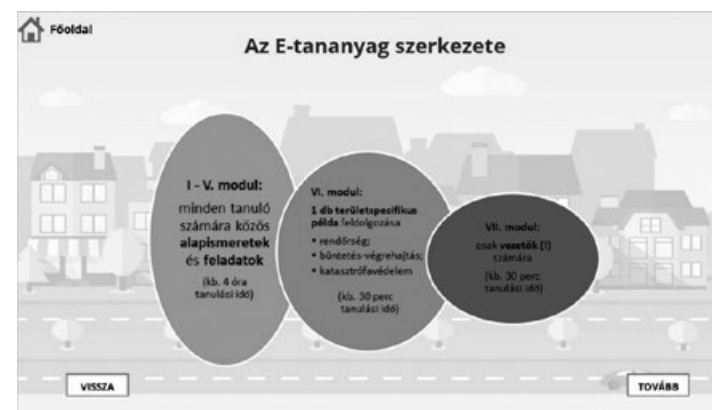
Főoldal

Az E-tananyag szerkezete

I - V. modul:
minden tanuló számára közös alapismeretek és feladatok
(kb. 4 óra tanulási idő)

VI. modul:
1 db területspecifikus példa feldolgozása
• rendőrség;
• büntetés-végrehajtás;
• katasztrófavédelem
(kb. 30 perc tanulási idő)

VII. modul:
csak vezetők (!) számára
(kb. 30 perc tanulási idő)

VISSZA

TOVÁBB